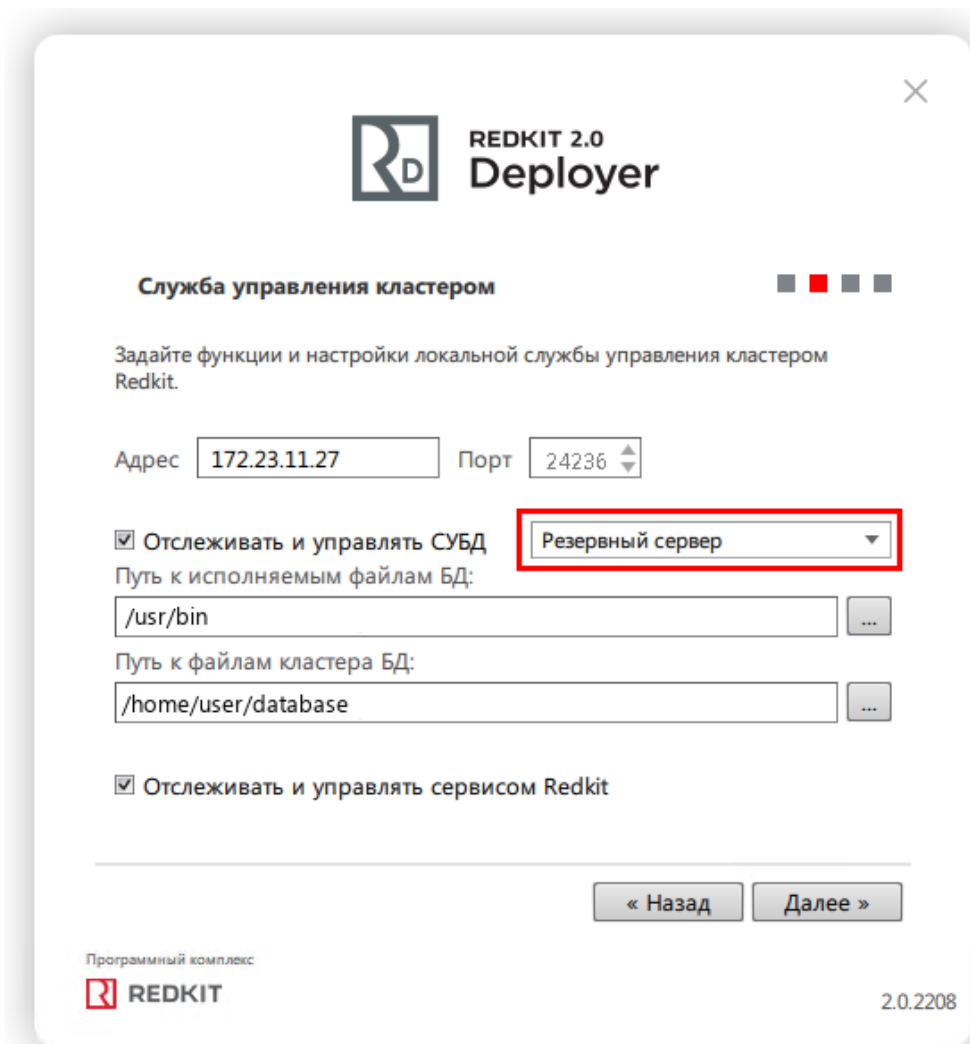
×

RD REDKIT 2.0
Deployer

Служба управления кластером

Задайте функции и настройки локальной службы управления кластером Redkit.

Адрес 172.23.11.27 Порт 24236

☑ Отслеживать и управлять СУБД Резервный сервер
Путь к исполняемым файлам БД:
/usr/bin ...
Путь к файлам кластера БД:
/home/user/database ...

☑ Отслеживать и управлять сервисом Redkit

« Назад Далее »

Программный комплекс
R REDKIT

2.0.2208